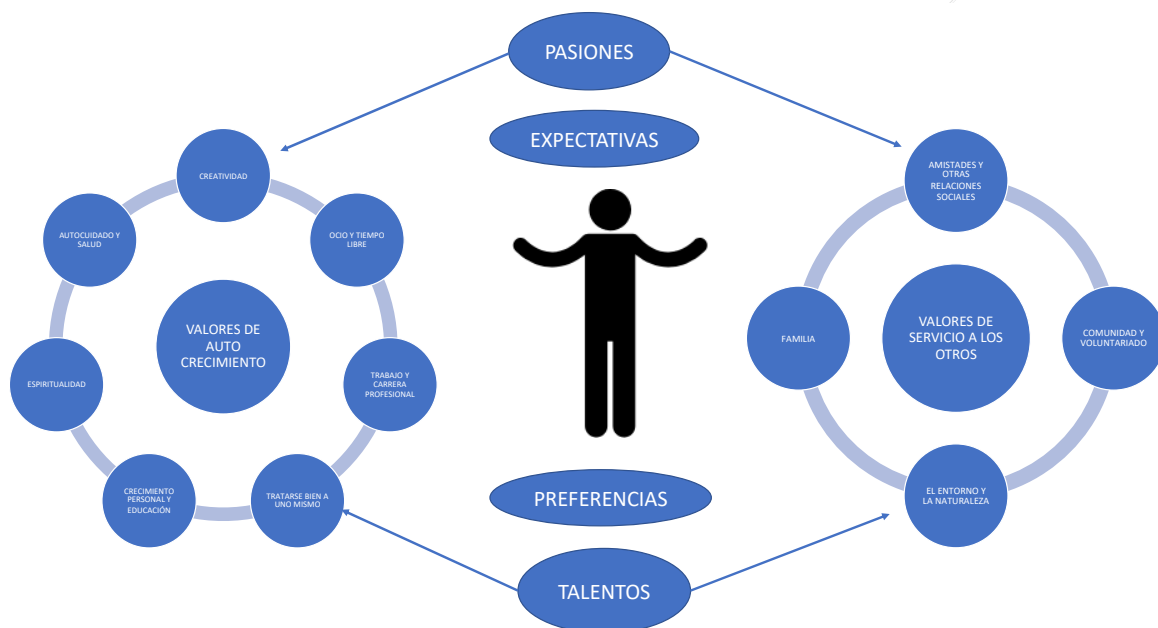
PASIONES

EXPECTATIVAS

CREATIVIDAD

OCIO Y TIEMPO LIBRE

AUTOCUIDADO Y SALUD

VALORES DE AUTO CRECIMIENTO

ESPIRITUALIDAD

TRABAJO Y CARRERA PROFESIONAL

CRECIMIENTO PERSONAL Y EDUCACIÓN

TRATARSE BIEN A UNO MISMO

AMISTADES Y OTRAS RELACIONES SOCIALES

FAMILIA

VALORES DE SERVICIO A LOS OTROS

COMUNIDAD Y VOLUNTARIADO

EL ENTORNO Y LA NATURALEZA

PREFERENCIAS

TALENTOS